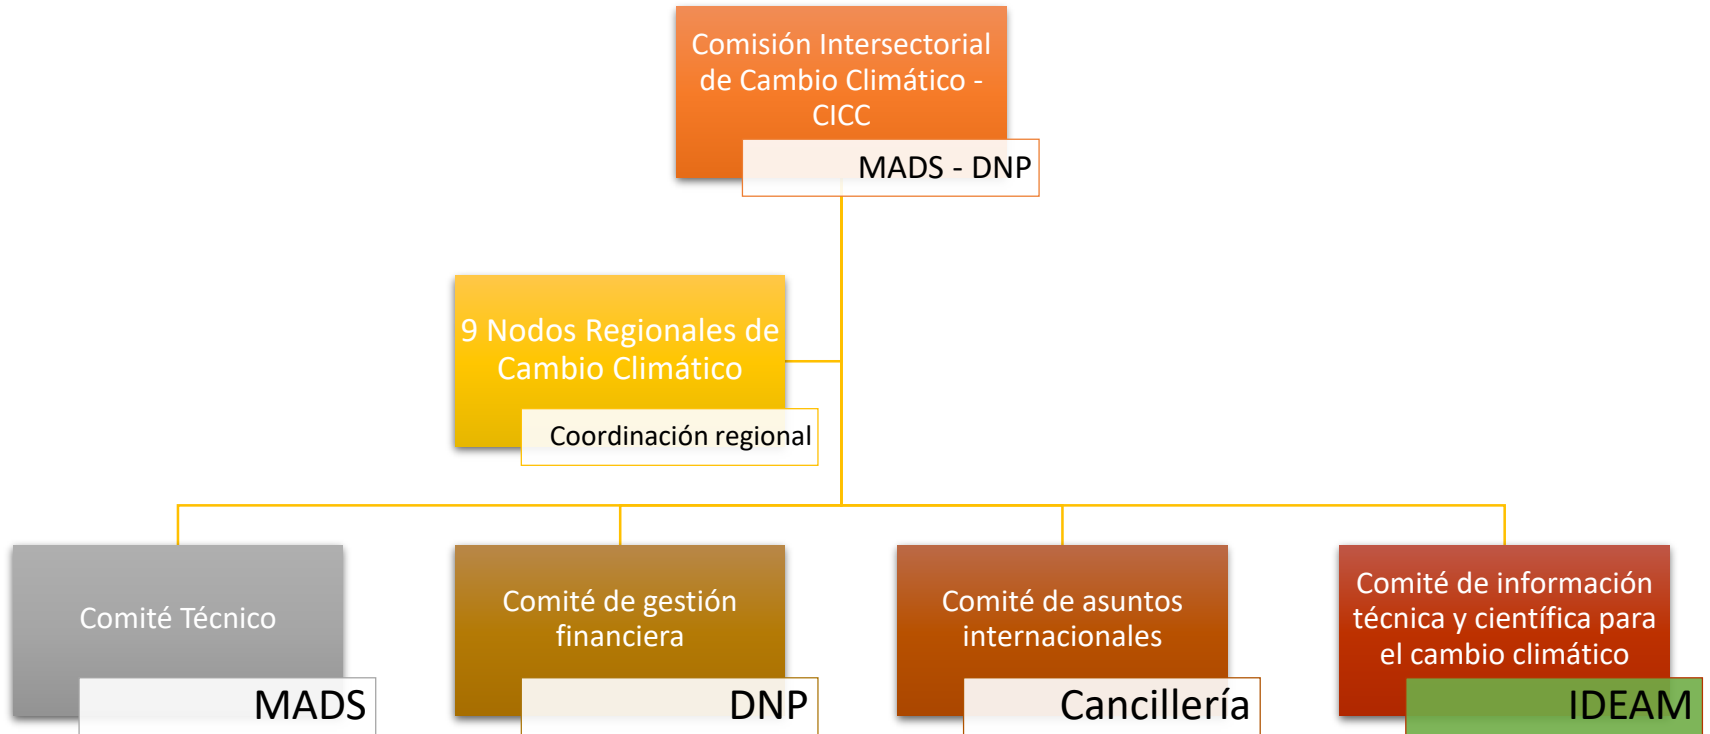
Comisión Intersectorial de Cambio Climático - CICC

MADS - DNP

9 Nodos Regionales de Cambio Climático

Coordinación regional

Comité Técnico

MADS

Comité de gestión financiera

DNP

Comité de asuntos internacionales

Cancillería

Comité de información técnica y científica para el cambio climático

IDEAM